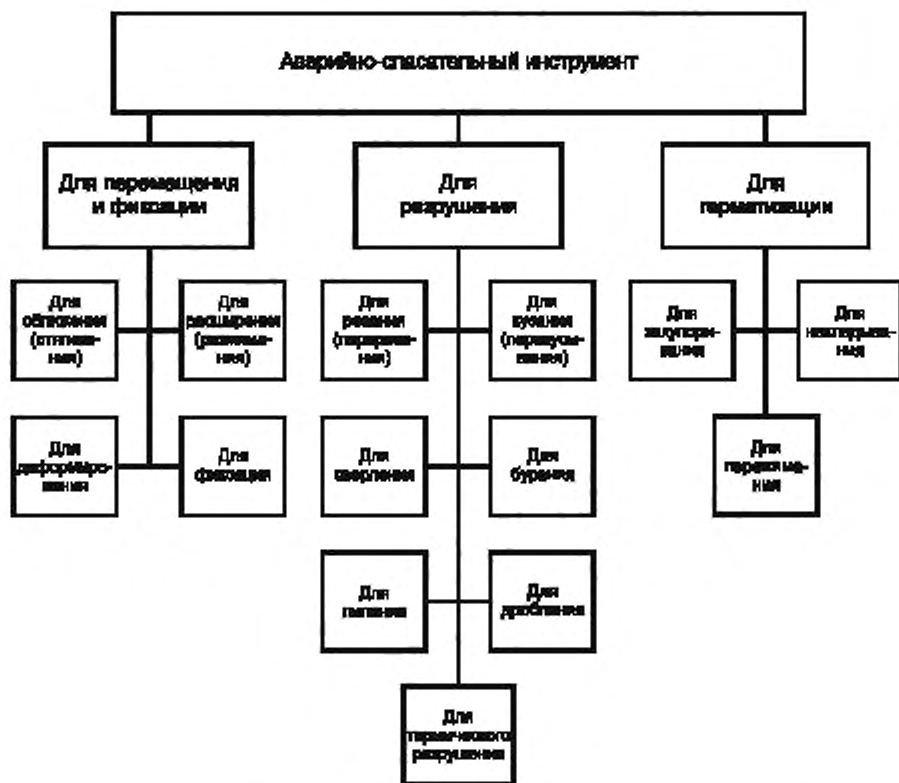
Аварийно-спасательный инструмент

Для перемещения и фиксации

Для разрушения

Для герметизации

Для сжатия (стягивания)

Для расширения (разжимания)

Для резания (перекусывания)

Для рубки (перерубания)

Для закупоривания

Для наклеивания

Для деформирования

Для фиксации

Для сверления

Для бурения

Для пережимания

Для пиления

Для дробления

Для термического разрушения